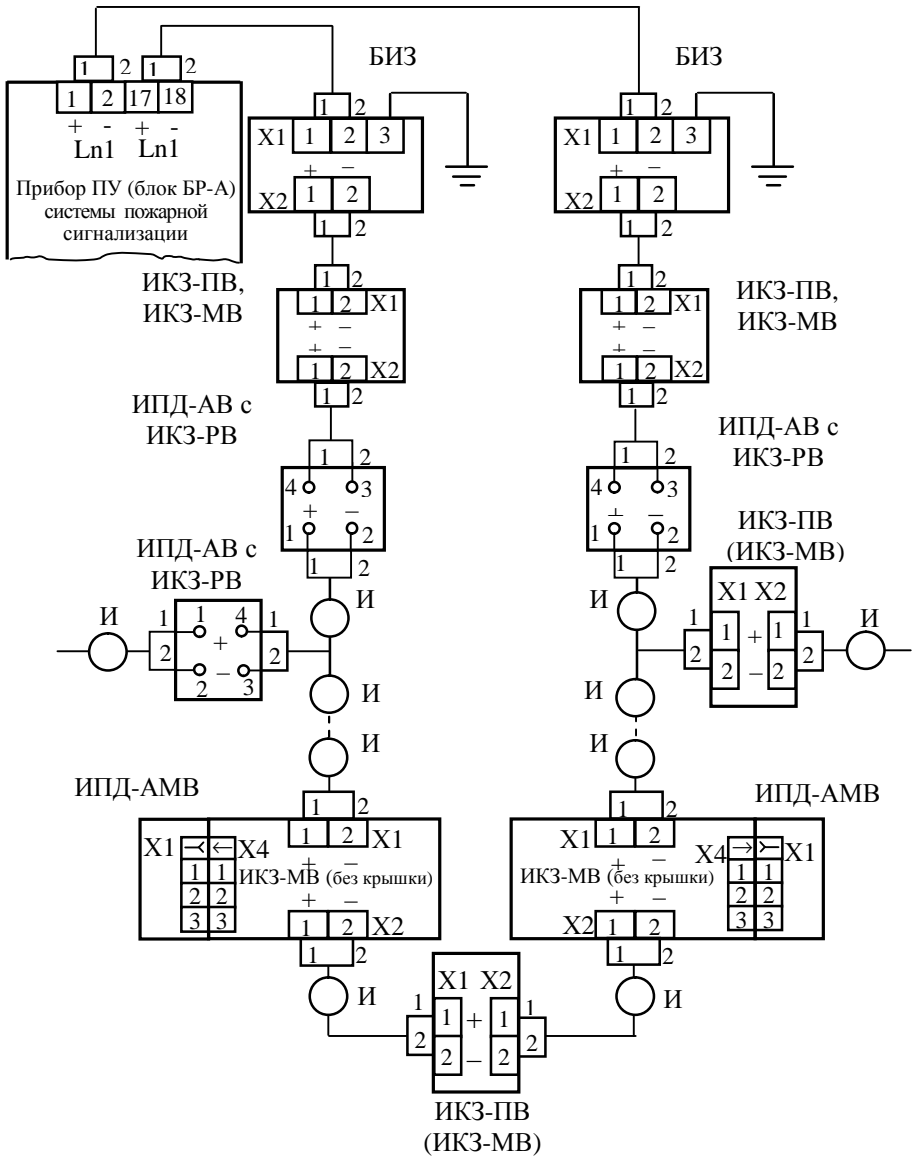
1 2 1 2
1 2 17 18
+ - + -
Ln1 Ln1
Прибор ПУ (блок БР-А) системы пожарной сигнализации

БИЗ
1 2
X1 1 2 3
+ −
X2 1 2
1 2

БИЗ
1 2
X1 1 2 3
+ −
X2 1 2
1 2

ИКЗ-ПВ, ИКЗ-МВ
1 2
1 2 X1
+ −
+ −
1 2 X2
1 2

ИКЗ-ПВ, ИКЗ-МВ
1 2
1 2 X1
+ −
+ −
1 2 X2
1 2

ИПД-АВ с ИКЗ-РВ
1 2
4 3
+ −
1 2
1 2

ИПД-АВ с ИКЗ-РВ
1 2
4 3
+ −
1 2
1 2

ИПД-АВ с ИКЗ-РВ
И
1 1 4 1
2 + 2
2 − 3
И
И
И

ИКЗ-ПВ (ИКЗ-МВ)
И
X1 X2
1 1 + 1 1
2 2 − 2 2
И
И
И

ИПД-АМВ
1 2
X1 X4 1 2 X1
1 1
2 2 ИКЗ-МВ (без крышки)
3 3
+ −
+ −
1 2 X2
1 2
И

ИПД-АМВ
1 2
X1 1 2
ИКЗ-МВ (без крышки) X4 X1
+ −
1 1
2 2
+ −
3 3
X2 1 2
1 2
И

X1 X2
1 1 + 1 1
2 2 − 2 2
ИКЗ-ПВ (ИКЗ-МВ)